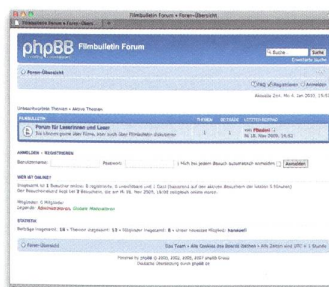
Filmbulletin Forum • Foren-Übersicht

phpBB Filmbulletin Forum

Suche Suche

Erweiterte Suche

Foren-Übersicht

FAQ Registrieren Anmelden

Aktuelle Zeit: Mi 6. Jan 2010, 15:42

Unbeantwortete Themen • Aktive Themen

| FORUM | THEMEN | BEITRÄGE | LETZTER BEITRAG |
|---|---|---|---|
| Forum für Leserinnen und Leser Sie können gerne über Filme, aber auch über Filmbulletin diskutieren | 1 | 1 | von Filmbul Mi 16. Nov 2009, 19:52 |

ANMELDEN • REGISTRIEREN

Benutzername: Passwort: Mich bei jedem Besuch automatisch anmelden Anmelden

WER IST ONLINE?

Insgesamt ist 1 Besucher online: 0 registrierte, 0 unsichtbare und 1 Gast (basierend auf den aktiven Besuchern der letzten 5 Minuten) Der Besucherrekord liegt bei 3 Besuchern, die am Mi 18. Nov 2009, 19:58 gleichzeitig online waren.

Mitglieder: 0 Mitglieder
Legende: Administratoren, Globale Moderatoren

STATISTIK

Beiträge insgesamt: 14 • Themen insgesamt: 13 • Mitglieder insgesamt: 8 • Unser neuestes Mitglied: kanusel

Foren-Übersicht

Das Team • Alle Cookies des Boards löschen • Alle Zeiten sind UTC + 1 Stunde

Powered by phpBB © 2000, 2002, 2005, 2007 phpBB Group
Deutsche Übersetzung durch phpBB.de